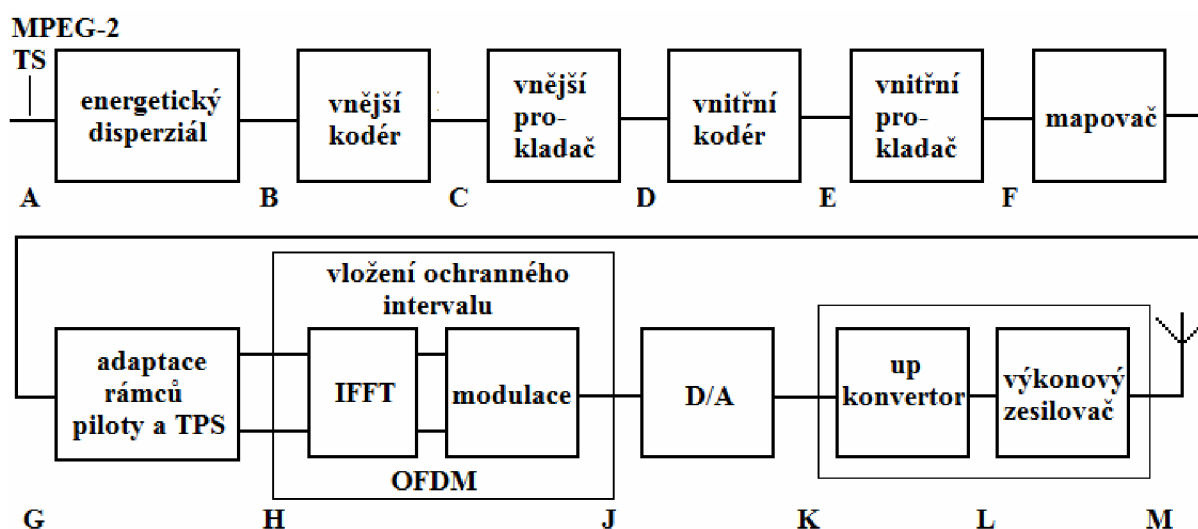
MPEG-2 TS

energetický disperziál

vnější kodér

vnější prokladač

vnitřní kodér

vnitřní prokladač

mapovač

A B C D E F

adaptace rámců piloty a TPS

vložení ochranného intervalu

IFFT

modulace

OFDM

D/A

up konvertor

výkonový zesilovač

G H J K L M